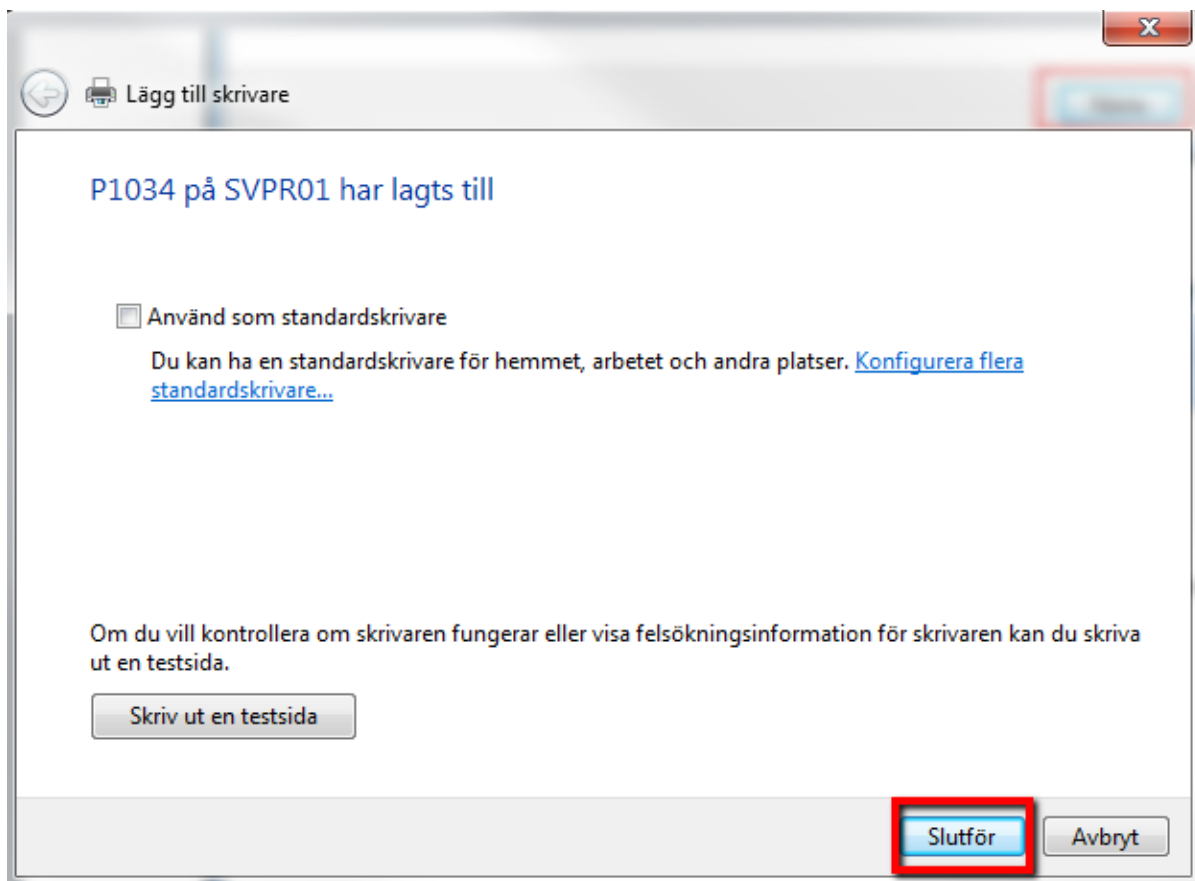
Lägg till skrivare

P1034 på SVPR01 har lagts till

Använd som standardskrivare

Du kan ha en standardskrivare för hemmet, arbetet och andra platser. Konfigurera flera standardskrivare...

Om du vill kontrollera om skrivaren fungerar eller visa felsökningsinformation för skrivaren kan du skriva ut en testsida.

Skriv ut en testsida

Slutför

Avbryt